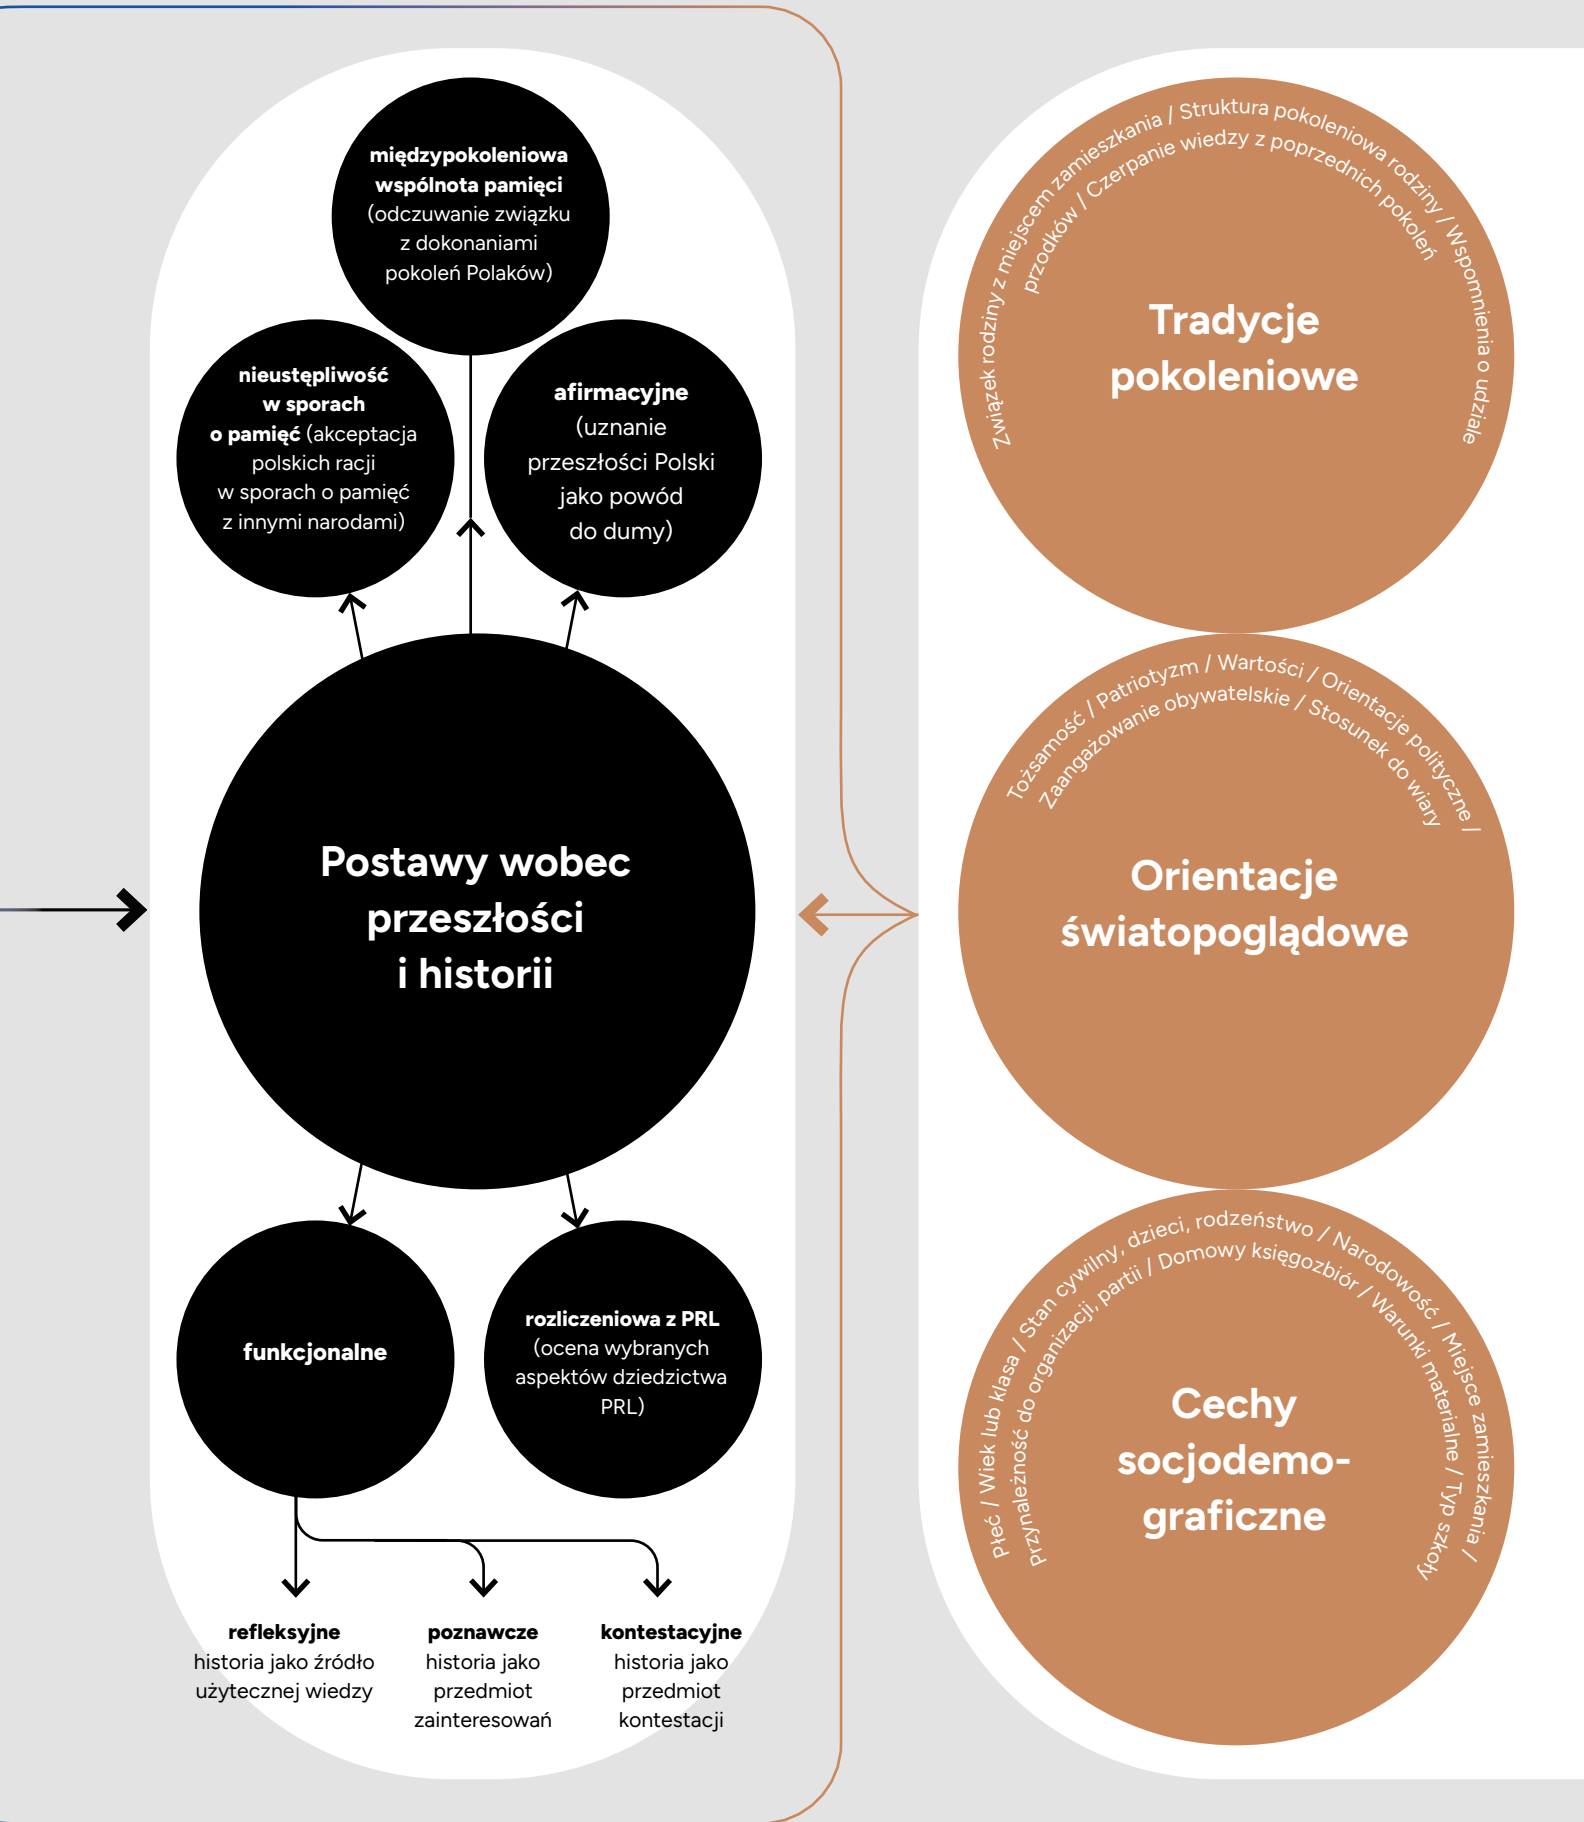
**międzypokoleniowa wspólnota pamięci** (odczuwanie związku z dokonaniami pokoleń Polaków)

**nieustępliwość w sporach o pamięć** (akceptacja polskich racji w sporach o pamięć z innymi narodami)

**afirmacyjne** (uznanie przeszłości Polski jako powód do dumy)

**Postawy wobec przeszłości i historii**

**funkcjonalne**

**rozliczeniowa z PRL** (ocena wybranych aspektów dziedzictwa PRL)

**refleksyjne** historia jako źródło użytecznej wiedzy

**poznawcze** historia jako przedmiot zainteresowań

**kontestacyjne** historia jako przedmiot kontestacji

Związek rodziny z miejscem zamieszkania / Struktura pokoleniowa rodziny / Wspomnienia o udziale przodków / Czerpanie wiedzy z poprzednich pokoleń

**Tradycje pokoleniowe**

Tożsamość / Patriotyzm / Wartości / Orientacje polityczne / Zaangażowanie obywatelskie / Stosunek do wiary

**Orientacje światopoglądowe**

Płeć / Wiek lub klasa / Stan cywilny, dzieci, rodzeństwo / Narodowość / Miejsce zamieszkania / Przynależność do organizacji, partii / Domowy księgozbiór / Warunki materialne / Typ szkoły

**Cechy socjodemo-graficzne**